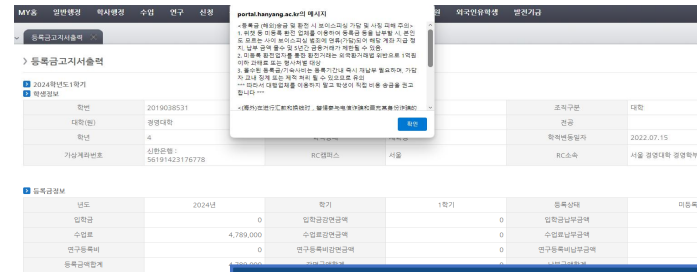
MY홈 일반행정 학사행정 수업 연구 신청 원 외국인유학생 발전기금

등록금고지서출력

> 등록금고지서출력

2024년도1학기
학생정보

| 학번 | 2019038531 | | | 조직구분 | 대학 |
|---|---|---|---|---|---|
| 대학(원) | 경영대학 | | | 전공 | |
| 학년 | 4 | | | 학적변동일자 | 2022.07.15 |
| 가상계좌번호 | 신한은행 : 56191423176778 | RC캠퍼스 | 서울 | RC소속 | 서울 경영대학 경영학부 |

등록금정보

| 년도 | 2024년 | 학기 | 1학기 | 등록상태 | 미등록 |
|---|---|---|---|---|---|
| 입학금 | 0 | 입학금감면금액 | 0 | 입학금납부금액 | |
| 수업료 | 4,789,000 | 수업료감면금액 | 0 | 수업료납부금액 | |
| 연구등록비 | 0 | 연구등록비감면금액 | 0 | 연구등록비납부금액 | |
| 등록금합계 | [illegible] | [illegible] | | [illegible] | |

portal.hanyang.ac.kr의 메시지

<등록금 (재)입금을 및 환전 시 보이스피싱 가담 및 사칭 피해 주의>
1. 위탁 등 이동통 환전 업체를 이용하여 등록금 등을 납부할 시, 본인도 모르는 사이 보이스피싱 범죄에 연루(가담)되어 해당 계좌 지급 정지, 납부 금액 몰수 및 5년간 금융거래가 제한될 수 있음.
2. 미등록 환전업자를 통한 환전거래는 외국환거래법 위반으로 1억원 이하 과태료 또는 형사처벌 대상
3. 불이익 등록금/기숙사비는 등록기간내 즉시 재납부 필요하며, 가입자 교내 징계 또는 제적 처리 될 수 있으므로 유의
*** 따라서 대학입체를 이용하지 말고 학생이 직접 비용 송금을 권고합니다 ***

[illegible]

확인